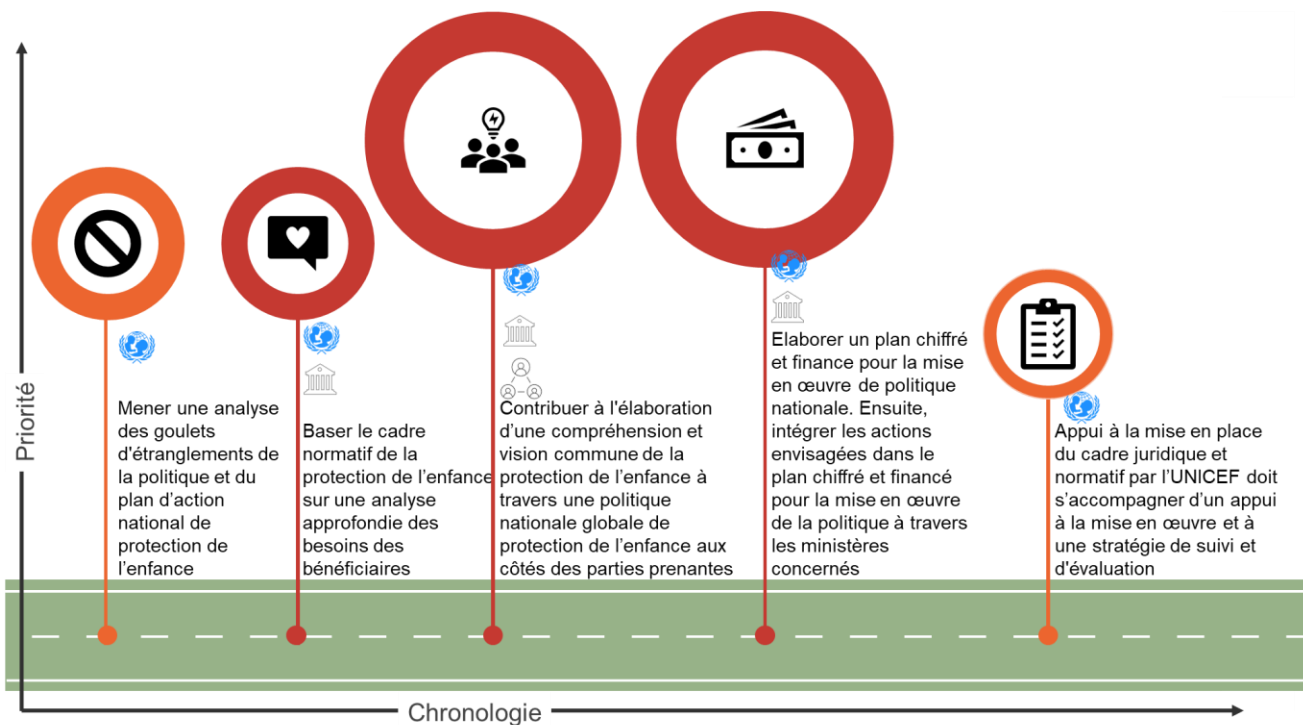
Priorité

Mener une analyse des goulets d'étranglements de la politique et du plan d'action national de protection de l'enfance

Baser le cadre normatif de la protection de l'enfance sur une analyse approfondie des besoins des bénéficiaires

Contribuer à l'élaboration d'une compréhension et vision commune de la protection de l'enfance à travers une politique nationale globale de protection de l'enfance aux côtés des parties prenantes

Elaborer un plan chiffré et finance pour la mise en œuvre de politique nationale. Ensuite, intégrer les actions envisagées dans le plan chiffré et financé pour la mise en œuvre de la politique à travers les ministères concernés

Appui à la mise en place du cadre juridique et normatif par l'UNICEF doit s'accompagner d'un appui à la mise en œuvre et à une stratégie de suivi et d'évaluation

Chronologie